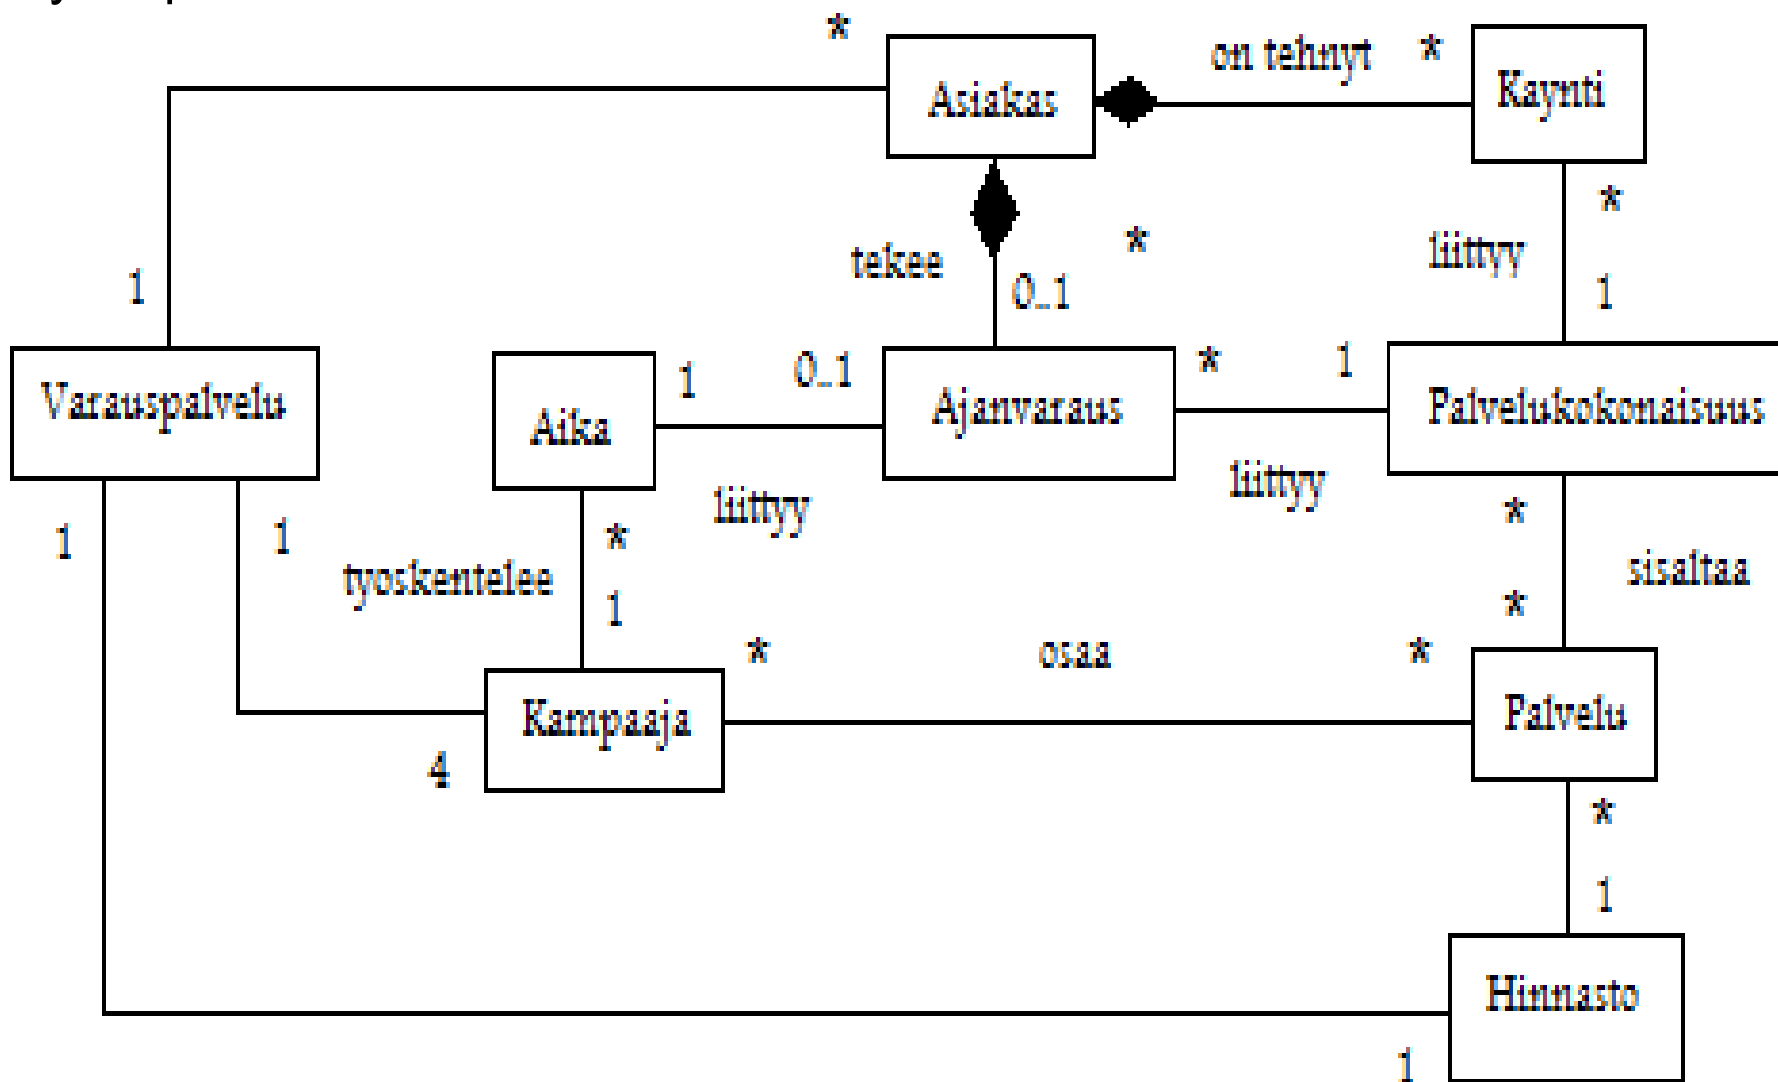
*
Asiakas
on tehnyt
*
Kaynti
*
tekee
*
liittyy
1
0..1
1
*
1
Varauspalvelu
Aika
1
0..1
Ajanvaraus
Palvelukokonaisuus
liittyy
1
1
liittyy
*
*
tyoskentelee
sisaltaa
1
*
*
osaa
*
Kampaaja
Palvelu
4
*
1
Hinnasto
1